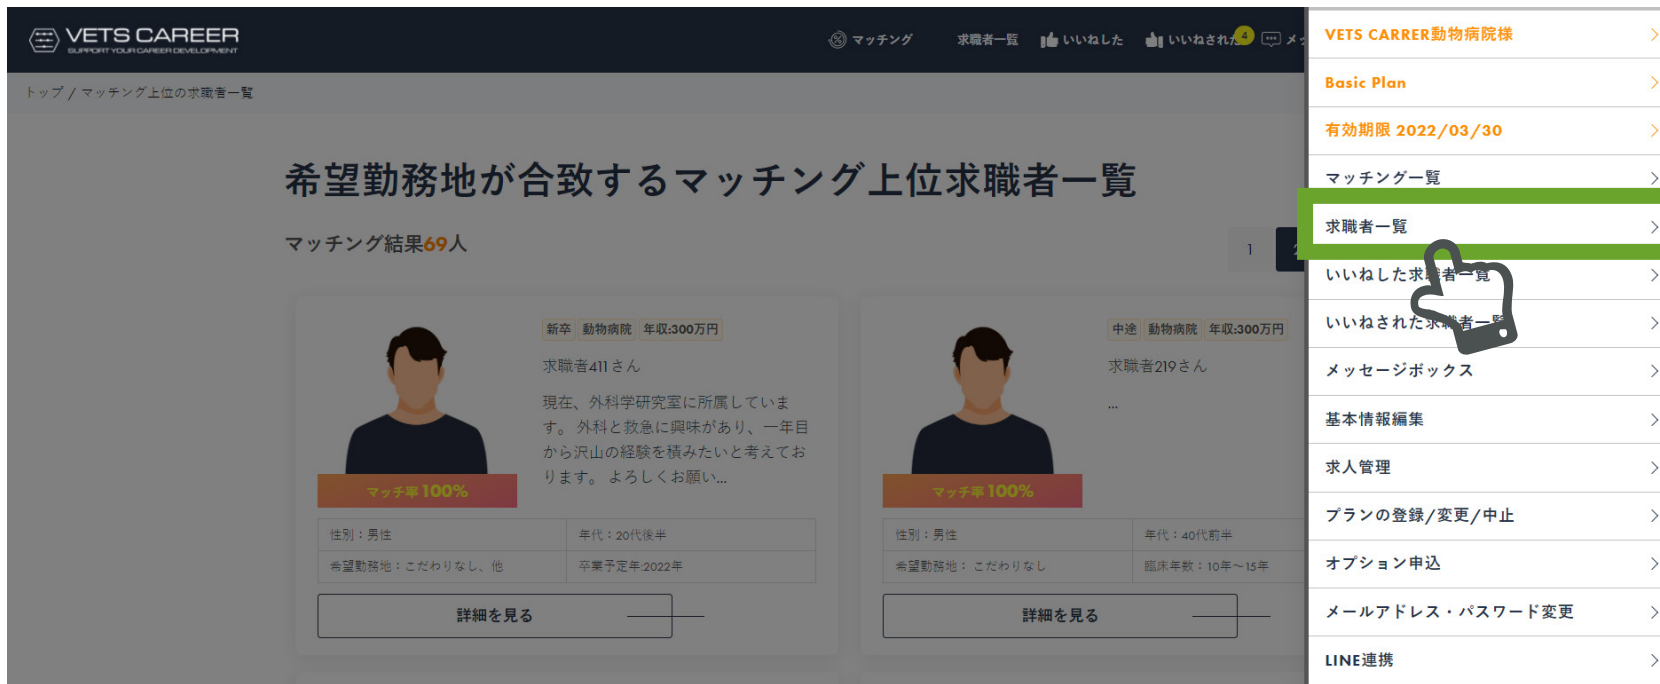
VETS CAREER
SUPPORT YOUR CAREER DEVELOPMENT

マッチング　求職者一覧　いいねした　いいねされた 4　メ

トップ / マッチング上位の求職者一覧

希望勤務地が合致するマッチング上位求職者一覧

マッチング結果69人

1

新卒　動物病院　年収:300万円

求職者411さん

現在、外科学研究室に所属しています。外科と救急に興味があり、一年目から沢山の経験を積みたいと考えております。よろしくお願い...

マッチ率100%

| 性別：男性 | 年代：20代後半 |
|---|---|
| 希望勤務地：こだわりなし、他 | 卒業予定年:2022年 |

詳細を見る

中途　動物病院　年収:300万円

求職者219さん

...

マッチ率100%

| 性別：男性 | 年代：40代前半 |
|---|---|
| 希望勤務地：こだわりなし | 臨床年数：10年〜15年 |

詳細を見る

VETS CARRER動物病院様
Basic Plan
有効期限 2022/03/30
マッチング一覧
求職者一覧
いいねした求職者一覧
いいねされた求職者一覧
メッセージボックス
基本情報編集
求人管理
プランの登録/変更/中止
オプション申込
メールアドレス・パスワード変更
LINE連携